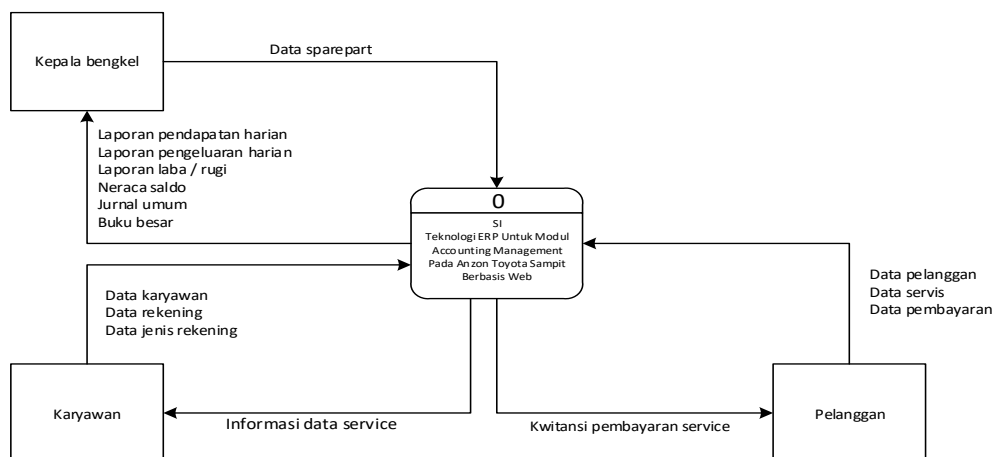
Kepala bengkel

Data sparepart

Laporan pendapatan harian
Laporan pengeluaran harian
Laporan laba / rugi
Neraca saldo
Jurnal umum
Buku besar

0

SI
Teknologi ERP Untuk Modul Accounting Management Pada Anzon Toyota Sampit Berbasis Web

Data karyawan
Data rekening
Data jenis rekening

Data pelanggan
Data servis
Data pembayaran

Karyawan

Informasi data service

Kwitansi pembayaran service

Pelanggan